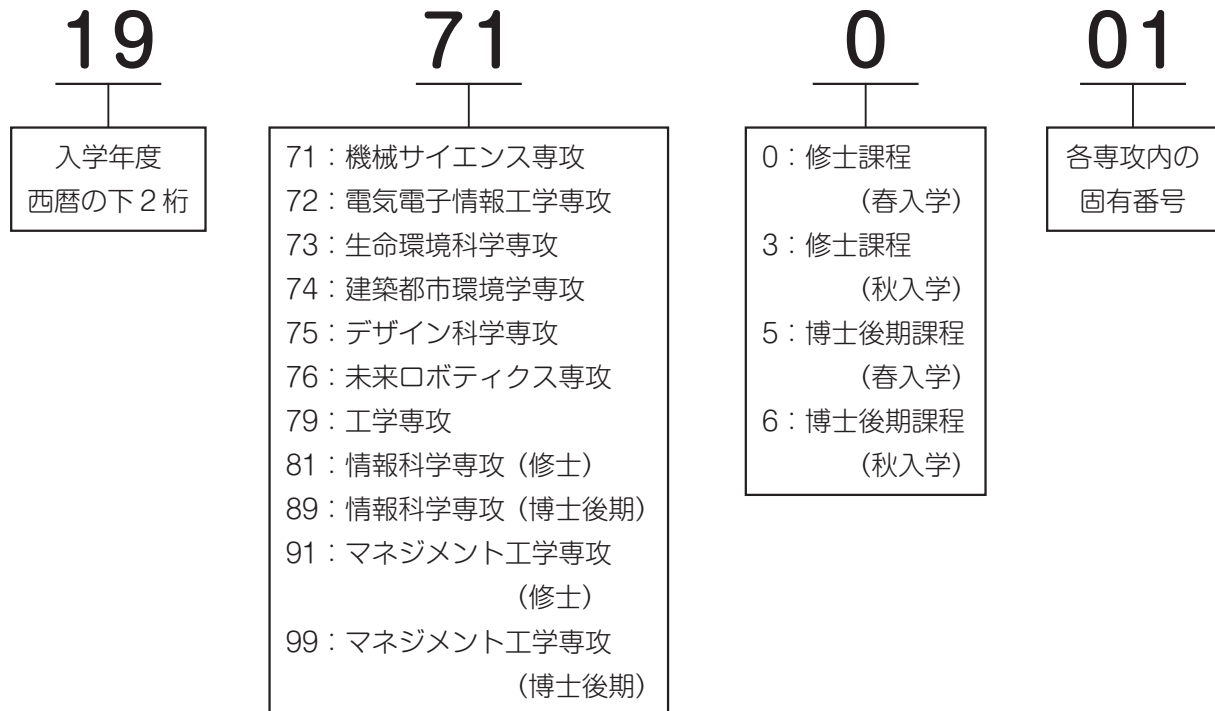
19

入学年度
西暦の下２桁

71

71：機械サイエンス専攻
72：電気電子情報工学専攻
73：生命環境科学専攻
74：建築都市環境学専攻
75：デザイン科学専攻
76：未来ロボティクス専攻
79：工学専攻
81：情報科学専攻（修士）
89：情報科学専攻（博士後期）
91：マネジメント工学専攻（修士）
99：マネジメント工学専攻（博士後期）

0

0：修士課程（春入学）
3：修士課程（秋入学）
5：博士後期課程（春入学）
6：博士後期課程（秋入学）

01

各専攻内の
固有番号